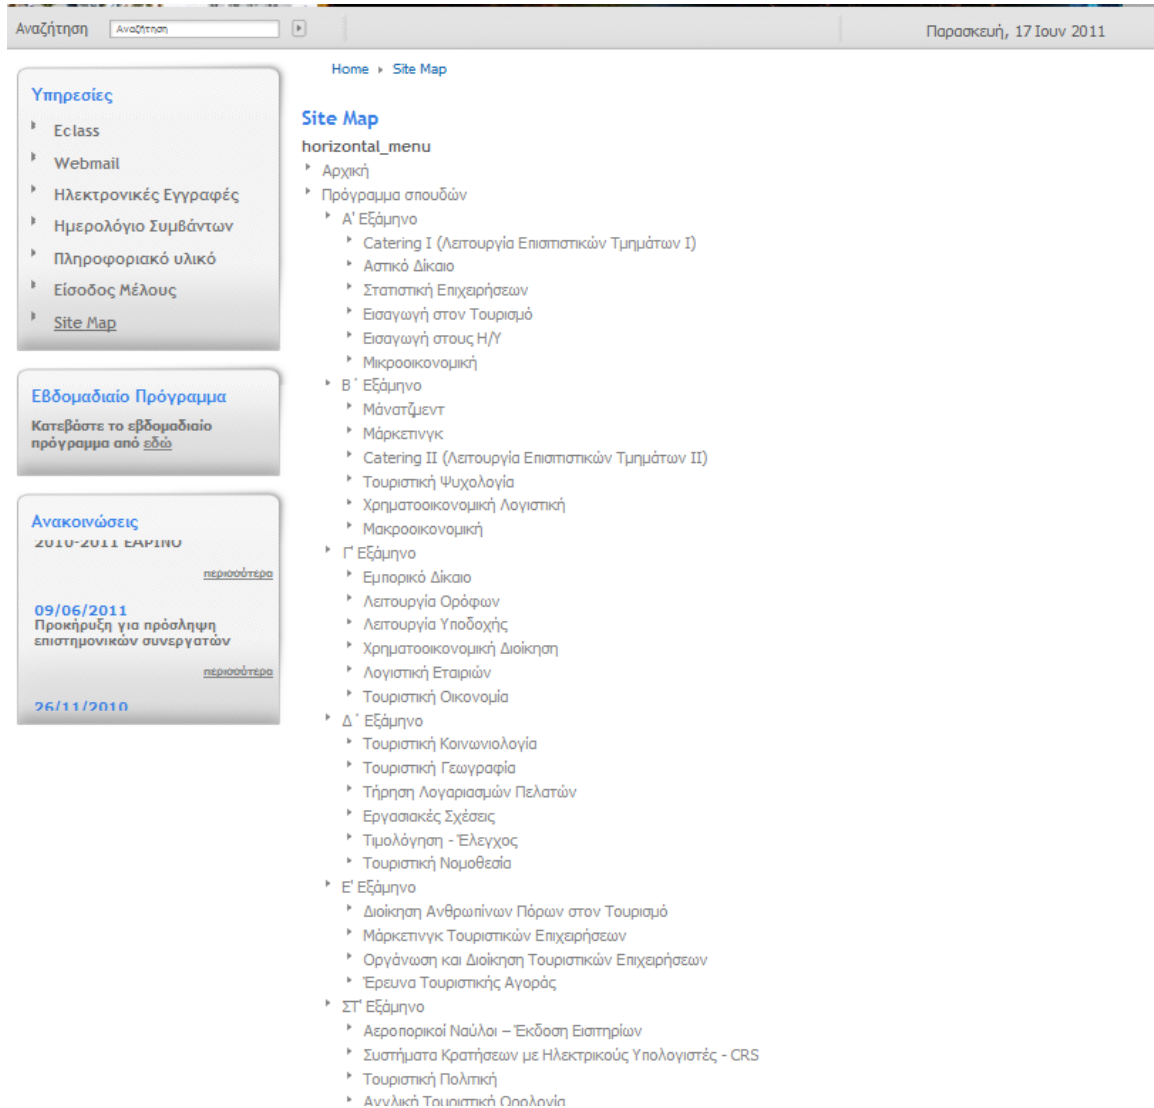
Αναζήτηση Αναζήτηση

Παρασκευή, 17 Ιουν 2011

Υπηρεσίες
Eclass
Webmail
Ηλεκτρονικές Εγγραφές
Ημερολόγιο Συμβάντων
Πληροφοριακό υλικό
Είσοδος Μέλους
Site Map

Εβδομαδιαίο Πρόγραμμα
Κατεβάστε το εβδομαδιαίο πρόγραμμα από εδώ

Ανακοινώσεις
2010-2011 ΕΑΡΙΝΟ
περισσότερα
09/06/2011
Προκήρυξη για πρόσληψη επιστημονικών συνεργατών
περισσότερα
26/11/2010

Home Site Map

Site Map
horizontal_menu
Αρχική
Πρόγραμμα σπουδών
Α' Εξάμηνο
Catering I (Λειτουργία Επισιτιστικών Τμημάτων I)
Αστικό Δίκαιο
Στατιστική Επιχειρήσεων
Εισαγωγή στον Τουρισμό
Εισαγωγή στους Η/Υ
Μικροοικονομική
Β΄ Εξάμηνο
Μάνατζμεντ
Μάρκετινγκ
Catering II (Λειτουργία Επισιτιστικών Τμημάτων II)
Τουριστική Ψυχολογία
Χρηματοοικονομική Λογιστική
Μακροοικονομική
Γ' Εξάμηνο
Εμπορικό Δίκαιο
Λειτουργία Ορόφων
Λειτουργία Υποδοχής
Χρηματοοικονομική Διοίκηση
Λογιστική Εταιριών
Τουριστική Οικονομία
Δ΄ Εξάμηνο
Τουριστική Κοινωνιολογία
Τουριστική Γεωγραφία
Τήρηση Λογαριασμών Πελατών
Εργασιακές Σχέσεις
Τιμολόγηση - Έλεγχος
Τουριστική Νομοθεσία
Ε' Εξάμηνο
Διοίκηση Ανθρωπίνων Πόρων στον Τουρισμό
Μάρκετινγκ Τουριστικών Επιχειρήσεων
Οργάνωση και Διοίκηση Τουριστικών Επιχειρήσεων
Έρευνα Τουριστικής Αγοράς
ΣΤ' Εξάμηνο
Αεροπορικοί Ναύλοι – Έκδοση Εισιτηρίων
Συστήματα Κρατήσεων με Ηλεκτρικούς Υπολογιστές - CRS
Τουριστική Πολιτική
Αγγλική Τουριστική Ορολογία